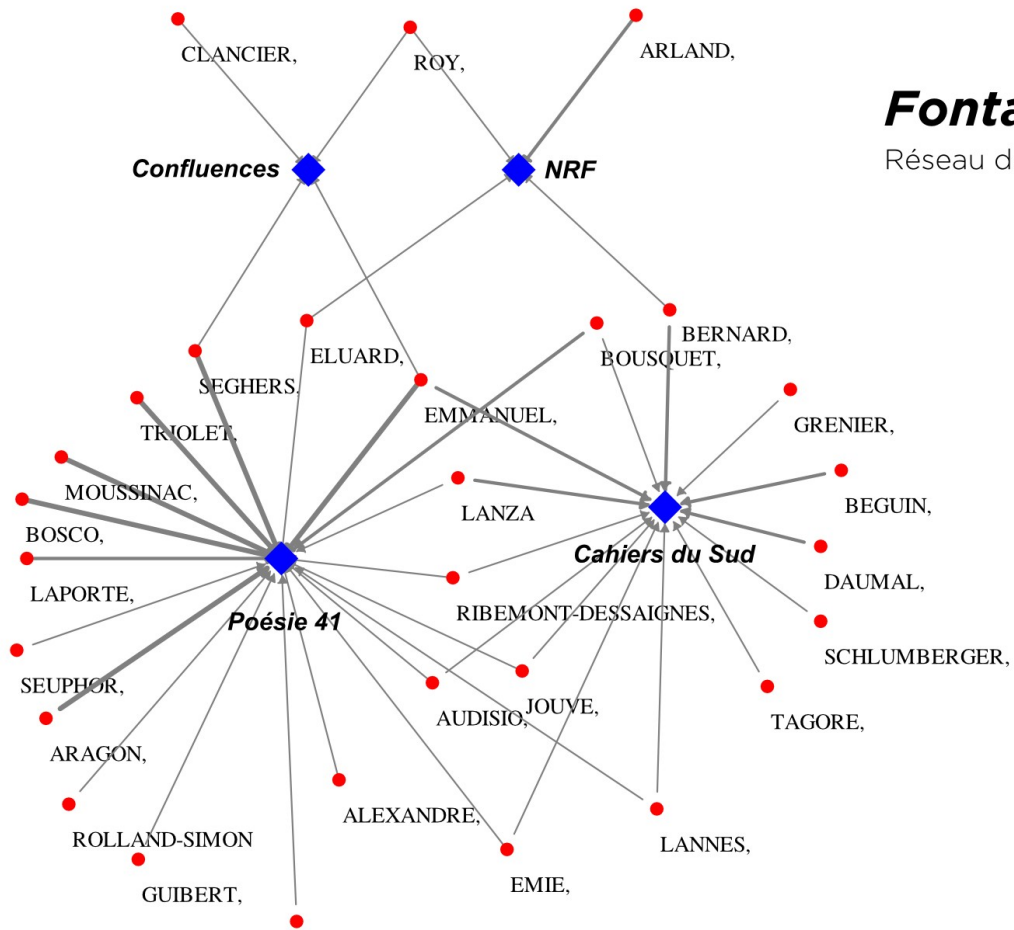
CLANCIER,

ROY,

ARLAND,

Fonta

Réseau d

Confluences

NRF

BERNARD,

BOUSQUET,

ELUARD,

SEGHERS,

EMMANUEL,

GRENIER,

TRIOLET,

MOUSSINAC,

LANZA

BEGUIN,

BOSCO,

Cahiers du Sud

LAPORTE,

DAUMAL,

Poésie 41

RIBEMONT-DESSAIGNES,

SCHLUMBERGER,

SEUPHOR,

JOUVE,

AUDISIO,

TAGORE,

ARAGON,

ALEXANDRE,

ROLLAND-SIMON

LANNES,

GUIBERT,

EMIE,